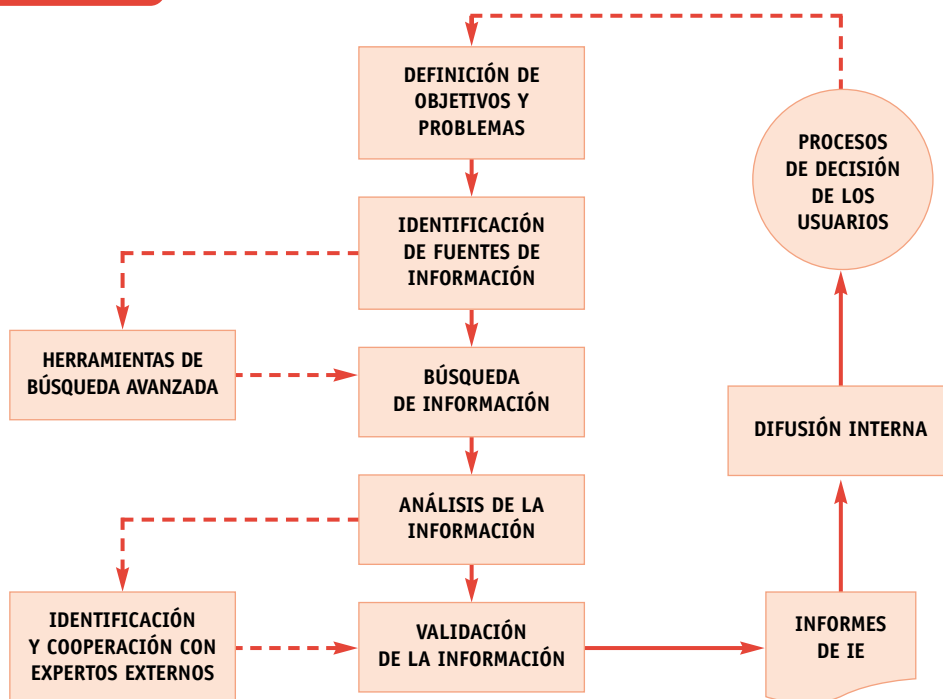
DEFINICIÓN DE OBJETIVOS Y PROBLEMAS

IDENTIFICACIÓN DE FUENTES DE INFORMACIÓN

HERRAMIENTAS DE BÚSQUEDA AVANZADA

BÚSQUEDA DE INFORMACIÓN

ANÁLISIS DE LA INFORMACIÓN

IDENTIFICACIÓN Y COOPERACIÓN CON EXPERTOS EXTERNOS

VALIDACIÓN DE LA INFORMACIÓN

INFORMES DE IE

DIFUSIÓN INTERNA

PROCESOS DE DECISIÓN DE LOS USUARIOS